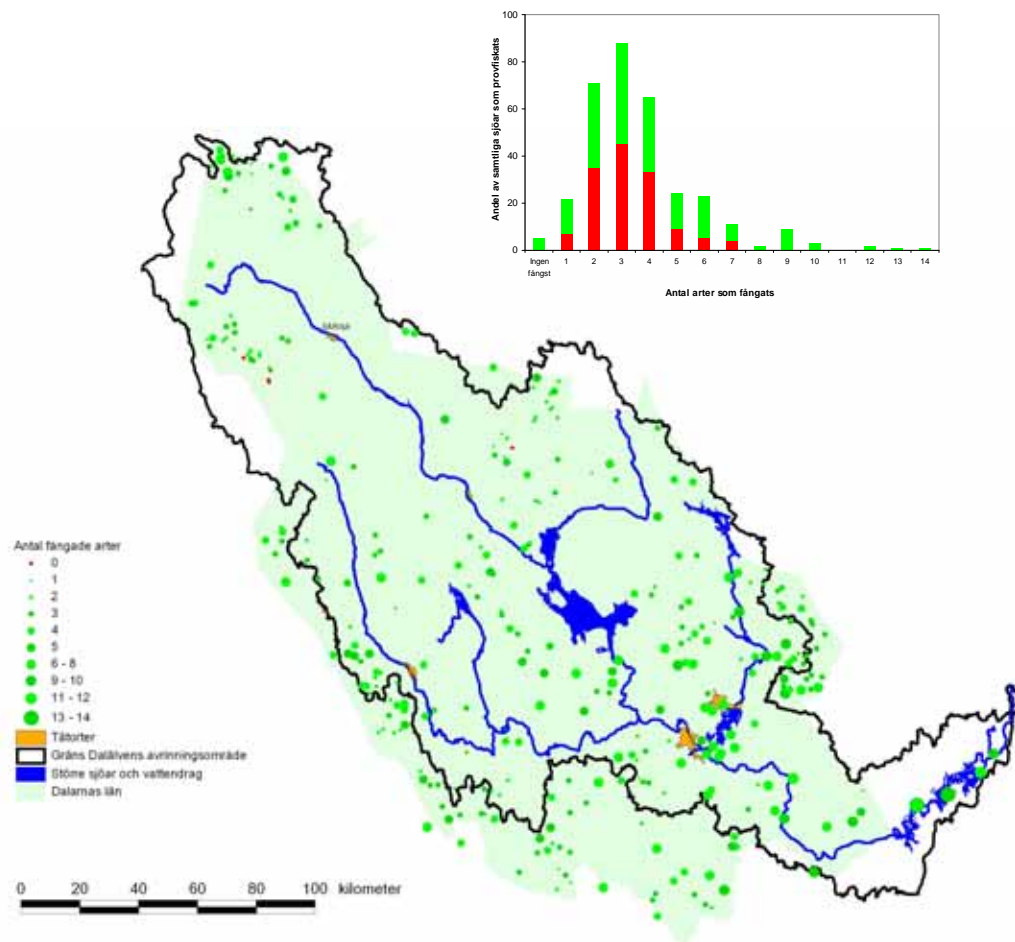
100
80
60
40
20
0
Andel av samtliga sjöar som provfiskats
Ingen fångst
1
2
3
4
5
6
7
8
9
10
11
12
13
14
Antal arter som fångats

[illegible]

Antal fångade arter
0
1
2
3
4
5
6 - 8
9 - 10
11 - 12
13 - 14
Tätorter
Gräns Dalälvens avrinningsområde
Större sjöar och vattendrag
Dalarnas län

0 20 40 60 80 100 kilometer